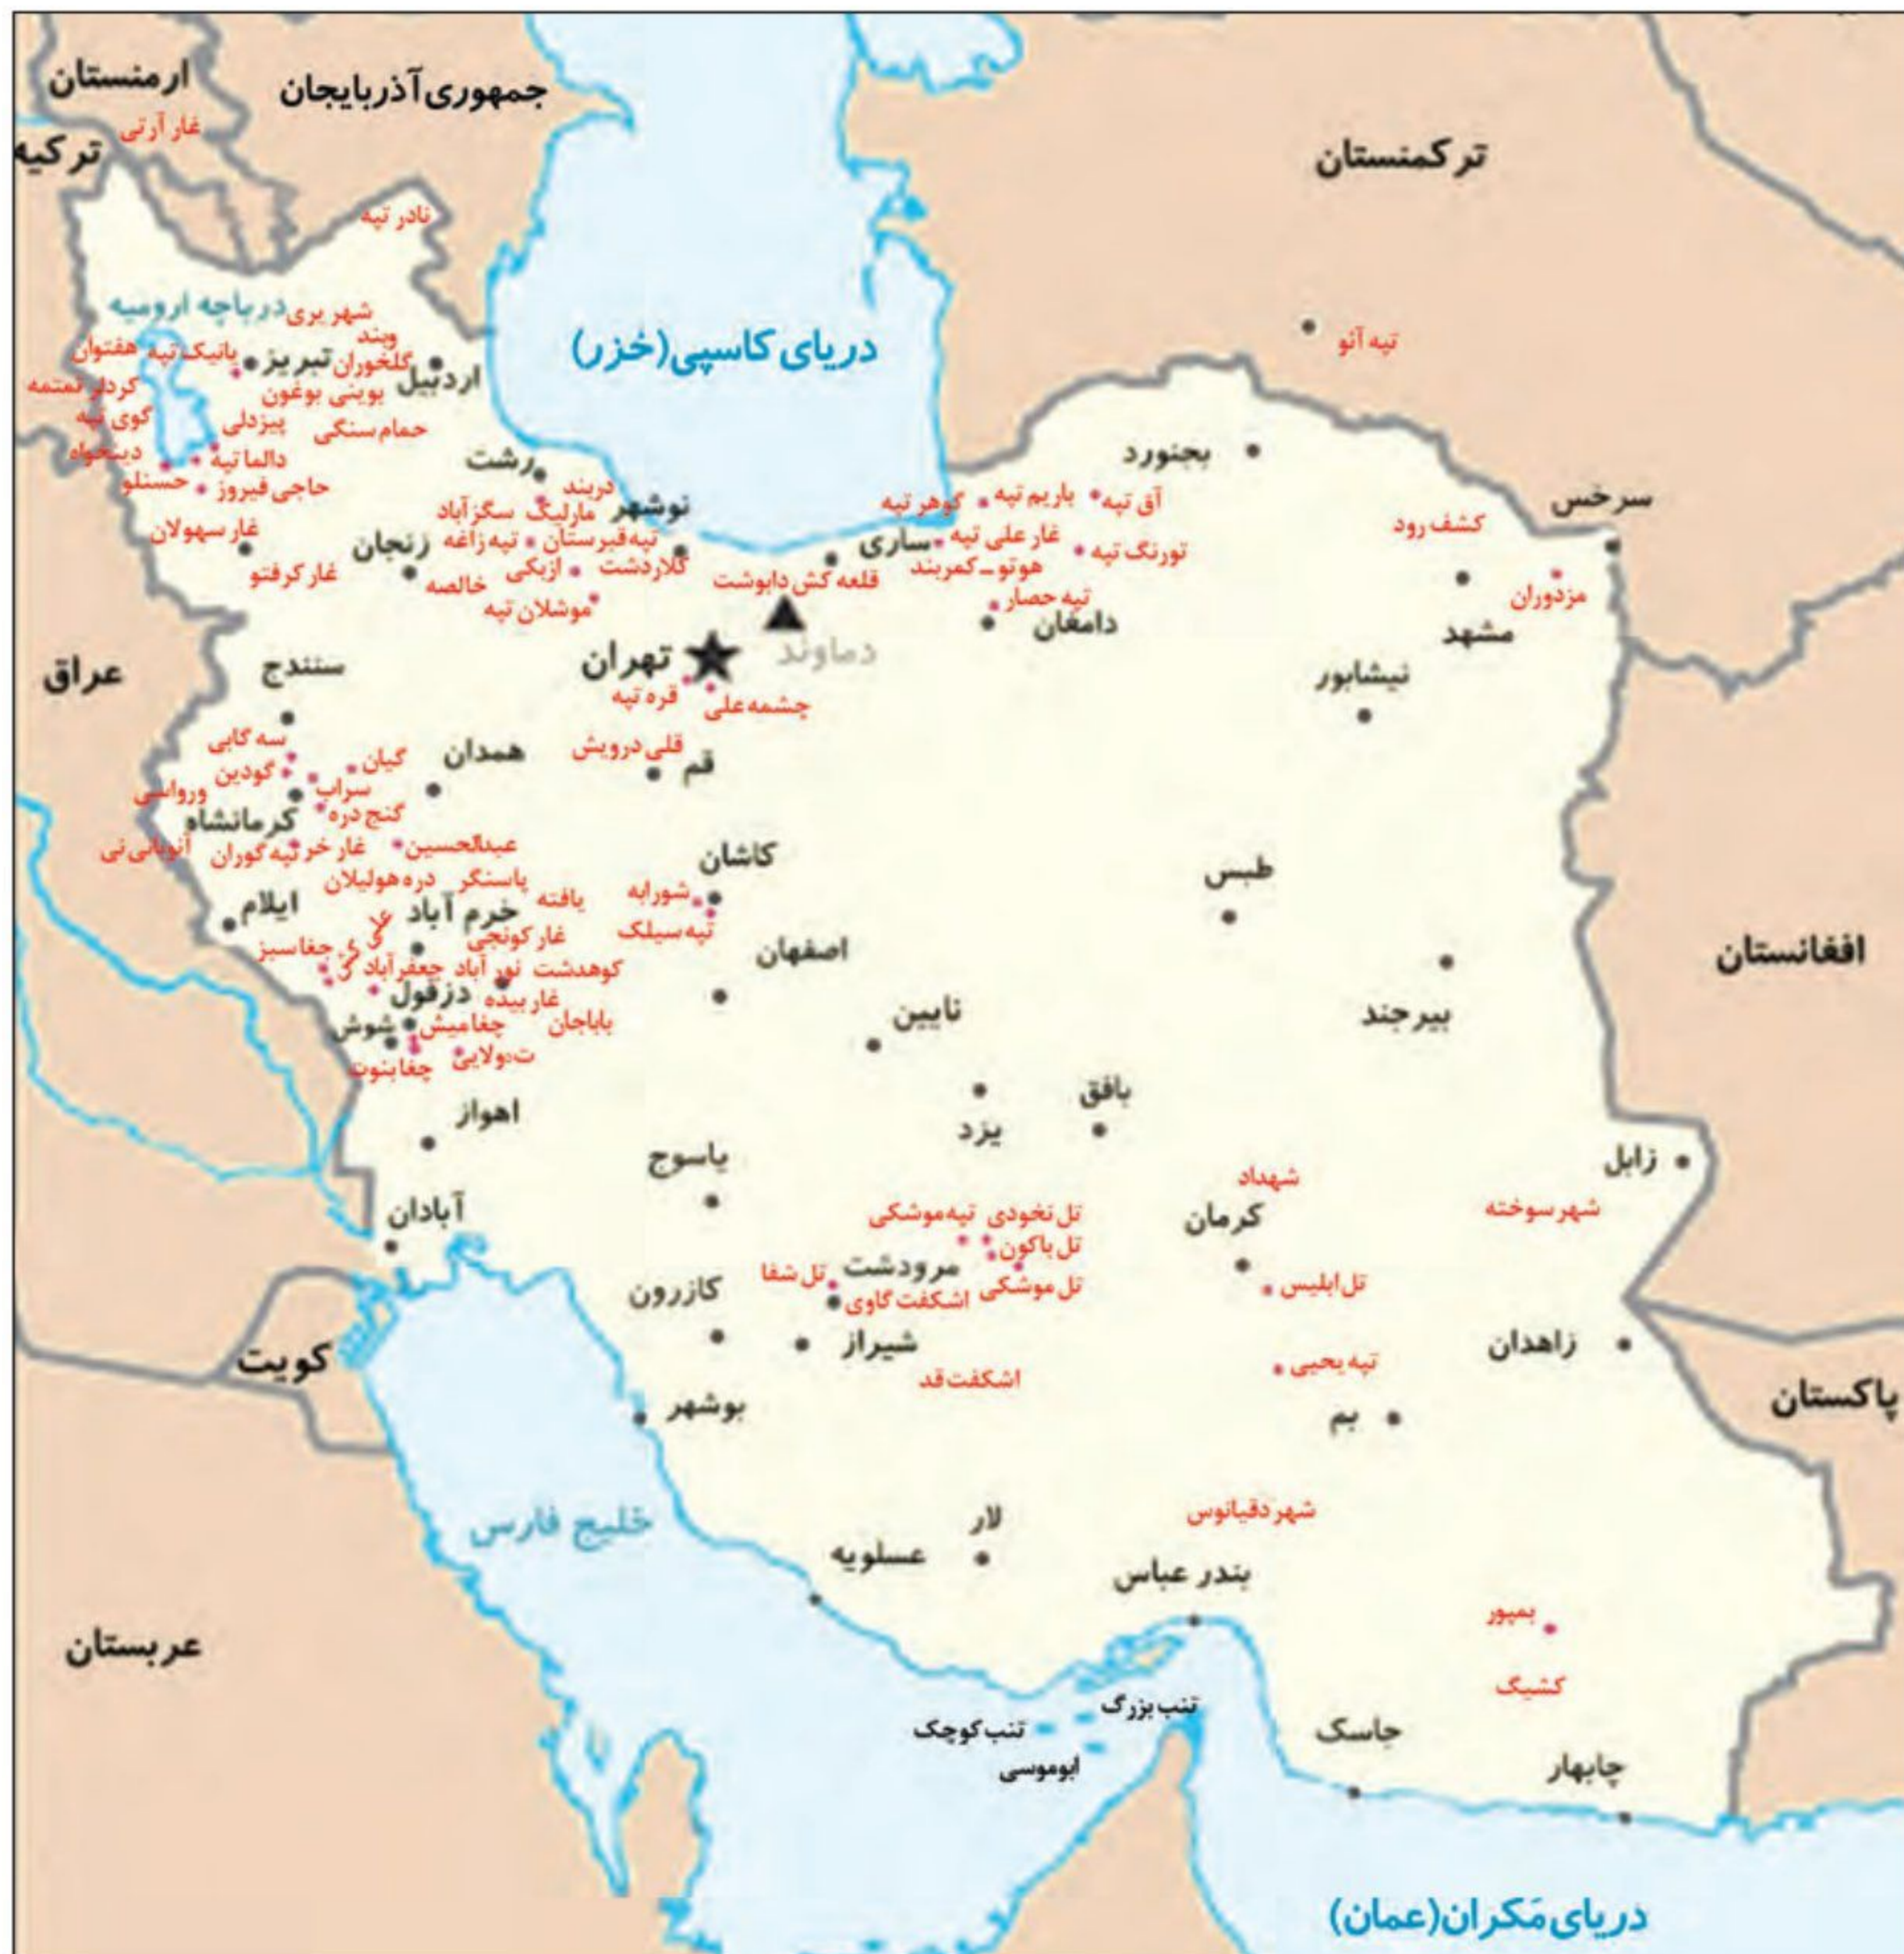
ارمنستان
جمهوری آذربایجان
غار آرتی
ترکیه
ترکمنستان
نادر تپه
دریاچه ارومیه
شهر یری
وبند
دریای کاسپی (خزر)
تپه آنو
حفتوان
یانیک تپه
تبریز
گلخوران
اردبیل
کردلر تمتمه
بوینی بوغون
گوی تپه
پیزدلی
حمام سنگی
دینخواه
دالما تپه
رشت
بجنورد
حسنلو
حاجی فیروز
دربند
نوشهر
گوهر تپه
باریم تپه
آق تپه
سرخس
غار سهولان
مارلیک
سگزآباد
تپه قبرستان
تپه زاغه
زنجان
ساری
غار علی تپه
تورنگ تپه
کشف رود
غار کرفتو
خالصه
ازبکی
گلاردشت
قلعه کش دابوشت
هوتو ـ کمربند
مزدوران
موشلان تپه
تپه حصار
دامغان
مشهد
دماوند
تهران
سنندج
عراق
قره تپه
چشمه علی
نیشابور
سه گابی
قلی درویش
گیان
همدان
گودین
قم
سراب
وروانسی
کرمانشاه
گنج دره
عبدالحسین
کاشان
آنوبانی نی
تپه گوران
غار خر
دره هولیلان
پاسنگر
طبس
ایلام
خرم آباد
یافته
شورابه
غار کونجی
تپه سیلک
چغاسبز
علی کش
جعفرآباد
نورآباد
کوهدشت
اصفهان
افغانستان
دزفول
غار بیده
شوش
چغامیش
باباجان
نایین
بیرجند
ت ولایی
چغابنوت
بافق
اهواز
یزد
زابل
یاسوج
شهداد
شهر سوخته
آبادان
تل نخودی
تپه موشکی
کرمان
تل باکون
مرودشت
تل شفا
تل موشکی
تل ابلیس
کازرون
اشکفت گاوی
کویت
شیراز
زاهدان
تپه یحیی
اشکفت قد
پاکستان
بوشهر
بم
خلیج فارس
شهر دقیانوس
لار
عسلویه
بندر عباس
عربستان
بمپور
کشیگ
تنب بزرگ
تنب کوچک
جاسک
ابوموسی
چابهار
دریای مَکران (عمان)